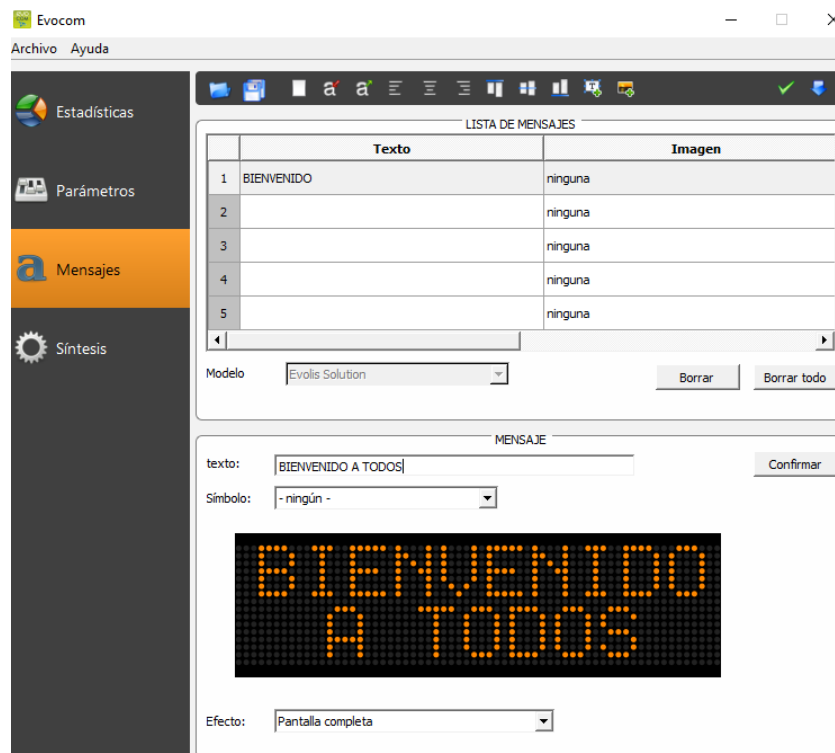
Evocom

Archivo Ayuda

Estadísticas

Parámetros

Mensajes

Síntesis

LISTA DE MENSAJES

| | Texto | Imagen |
|---|---|---|
| 1 | BIENVENIDO | ninguna |
| 2 | | ninguna |
| 3 | | ninguna |
| 4 | | ninguna |
| 5 | | ninguna |

Modelo Evolis Solution

Borrar Borrar todo

MENSAJE

texto: BIENVENIDO A TODOS

Confirmar

Símbolo: - ningún -

BIENVENIDO
A TODOS

Efecto: Pantalla completa